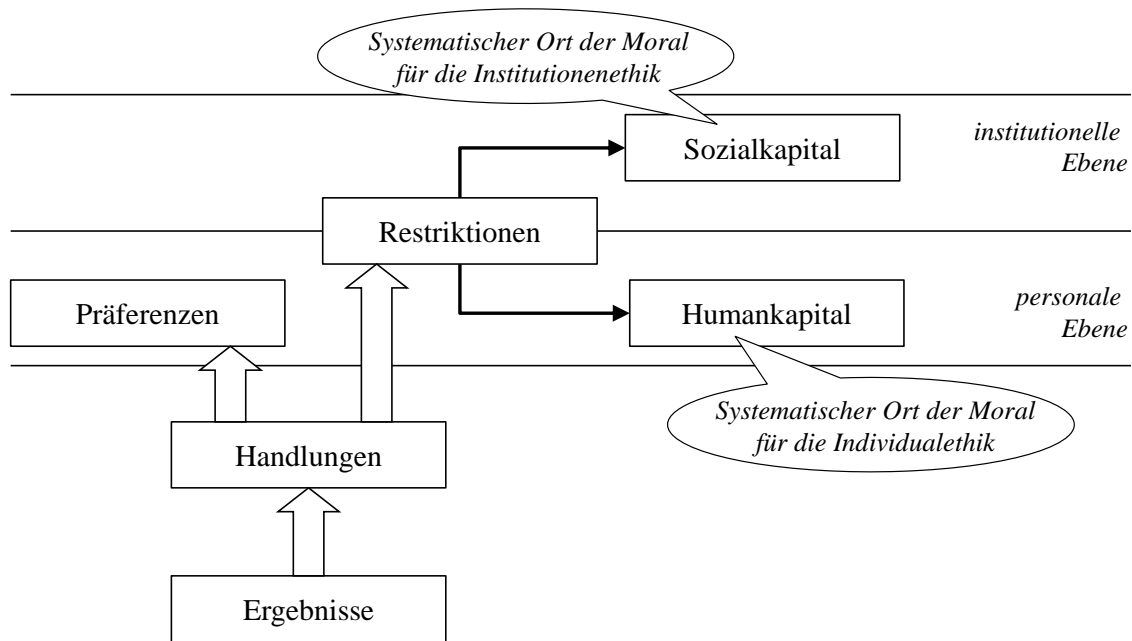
Systematischer Ort der Moral für die Institutionenethik

Sozialkapital

institutionelle Ebene

Restriktionen

Präferenzen

Humankapital

personale Ebene

Systematischer Ort der Moral für die Individualethik

Handlungen

Ergebnisse